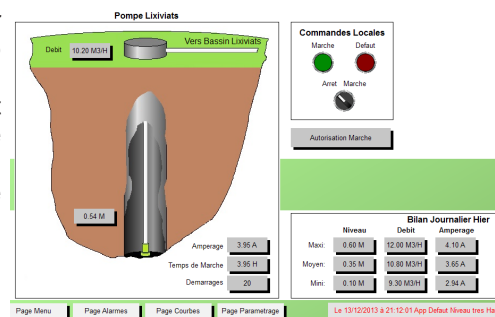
Pompe Lixiviats

Debit 10.20 M3/H

Vers Bassin Lixiviats

0.54 M

Amperage 3.95 A

Temps de Marche 3.95 H

Demarrages 20

Commandes Locales

Marche

Defaut

Arret

Marche

Autorisation Marche

Bilan Journalier Hier

| | Niveau | Debit | Amperage |
|---|---|---|---|
| Maxi: | 0.60 M | 12.00 M3/H | 4.10 A |
| Moyen: | 0.35 M | 10.80 M3/H | 3.65 A |
| Mini: | 0.10 M | 9.30 M3/H | 2.94 A |

Page Menu

Page Alarmes

Page Courbes

Page Parametrage

Le 13/12/2013 a 21:12:01 App Defaut Niveau tres Ha